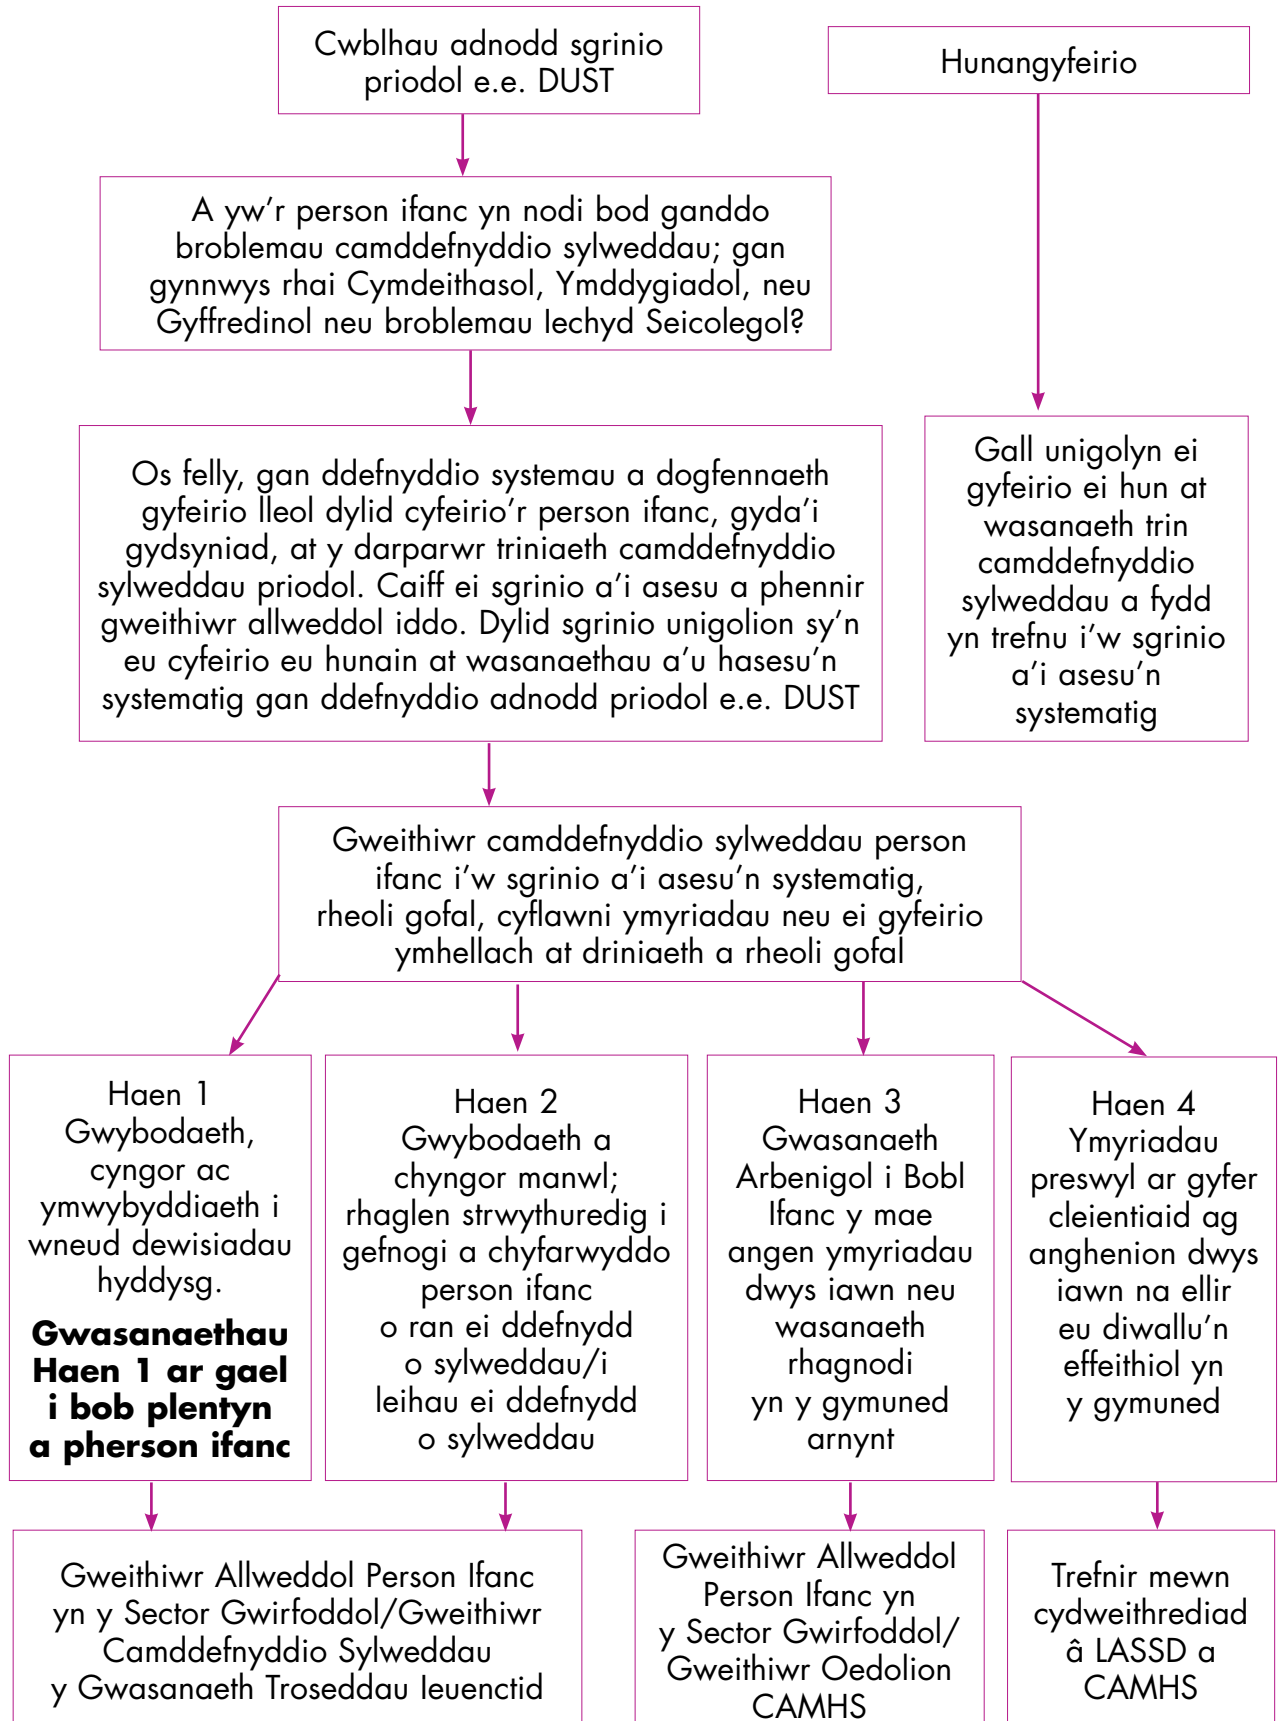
Cwblhau adnodd sgrinio priodol e.e. DUST

Hunangyfeirio

A yw'r person ifanc yn nodi bod ganddo broblemau camddefnyddio sylweddau; gan gynnwys rhai Cymdeithasol, Ymddygiadol, neu Gyffredinol neu broblemau Iechyd Seicolegol?

Os felly, gan ddefnyddio systemau a dogfennaeth gyfeirio lleol dylid cyfeirio'r person ifanc, gyda'i gydsyniad, at y darparwr triniaeth camddefnyddio sylweddau priodol. Caiff ei sgrinio a'i asesu a phennir gweithiwr allweddol iddo. Dylid sgrinio unigolion sy'n eu cyfeirio eu hunain at wasanaethau a'u hasesu'n systematig gan ddefnyddio adnodd priodol e.e. DUST

Gall unigolyn ei gyfeirio ei hun at wasanaeth trin camddefnyddio sylweddau a fydd yn trefnu i'w sgrinio a'i asesu'n systematig

Gweithiwr camddefnyddio sylweddau person ifanc i'w sgrinio a'i asesu'n systematig, rheoli gofal, cyflawni ymyriadau neu ei gyfeirio ymhellach at driniaeth a rheoli gofal

Haen 1
Gwybodaeth, cyngor ac ymwybyddiaeth i wneud dewisiadau hyddysg.
**Gwasanaethau Haen 1 ar gael i bob plentyn a pherson ifanc**

Haen 2
Gwybodaeth a chyngor manwl; rhaglen strwythuredig i gefnogi a chyfarwyddo person ifanc o ran ei ddefnydd o sylweddau/i leihau ei ddefnydd o sylweddau

Haen 3
Gwasanaeth Arbenigol i Bobl Ifanc y mae angen ymyriadau dwys iawn neu wasanaeth rhagnodi yn y gymuned arnynt

Haen 4
Ymyriadau preswyl ar gyfer cleientiaid ag anghenion dwys iawn na ellir eu diwallu'n effeithiol yn y gymuned

Gweithiwr Allweddol Person Ifanc yn y Sector Gwirfoddol/Gweithiwr Camddefnyddio Sylweddau y Gwasanaeth Troseddau Ieuenctid

Gweithiwr Allweddol Person Ifanc yn y Sector Gwirfoddol/ Gweithiwr Oedolion CAMHS

Trefnir mewn cydweithrediad â LASSD a CAMHS